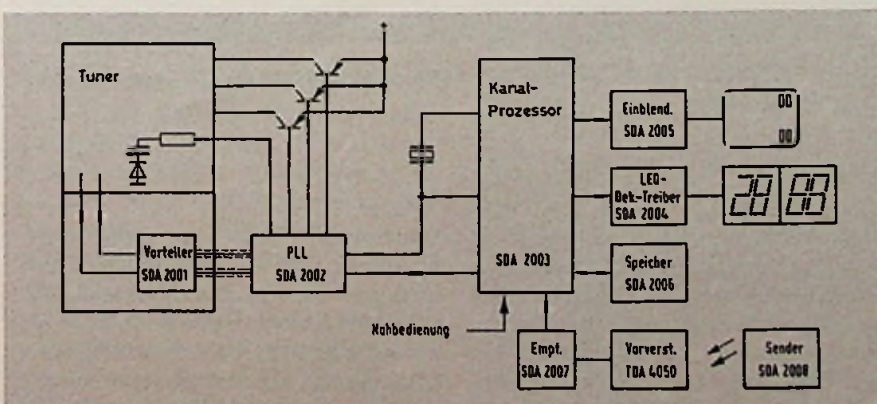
Tuner

Kanal-Prozessor

Einblend. SDA 2005

00

00

LED-Bek-Treiber SDA 2004

28 08

Vorteiler SDA 2001

PLL SDA 2002

SDA 2003

Speicher SDA 2006

Nahbedienung

Empf. SDA 2007

Vorverst. TDA 4050

Sender SDA 2008